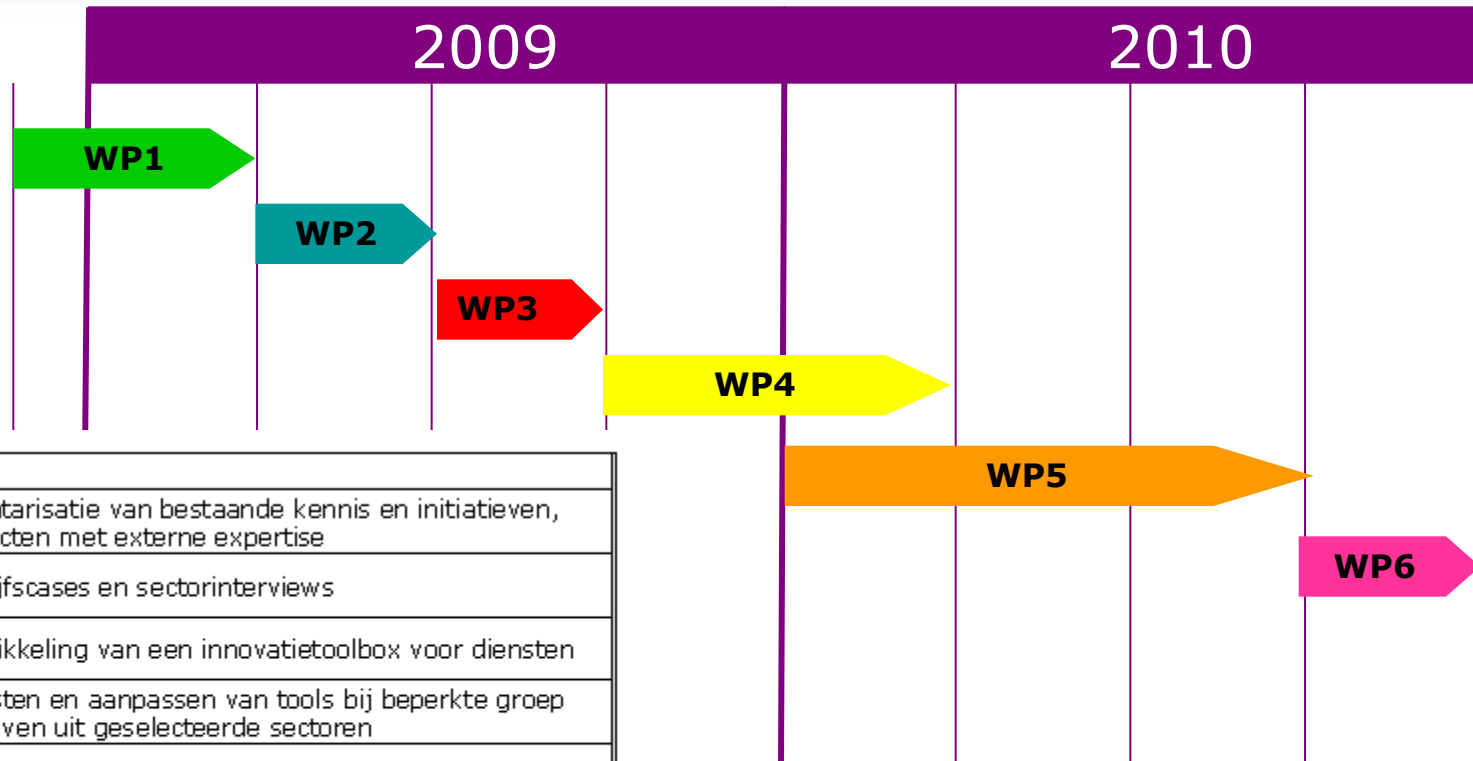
2009

2010

WP1

WP2

WP3

WP4

WP5

WP6

| |
|---|
| tarisatie van bestaande kennis en initiatieven, cten met externe expertise |
| jfscases en sectorinterviews |
| ikkeling van een innovatietoolbox voor diensten |
| sten en aanpassen van tools bij beperkte groep ven uit geselecteerde sectoren |